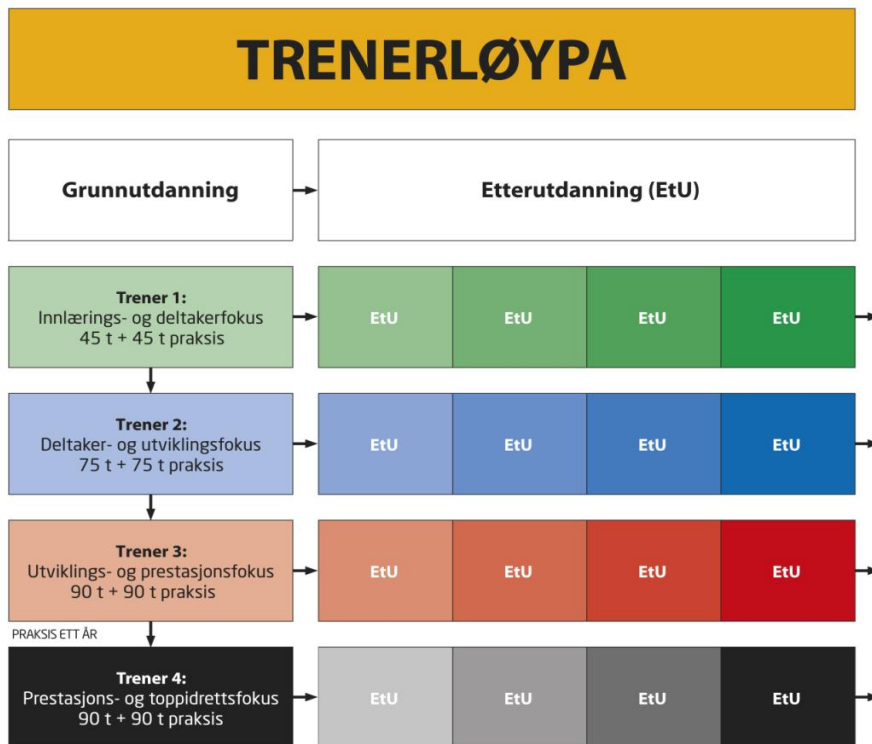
TRENERLØYPA

Grunnutdanning

Etterutdanning (EtU)

Trener 1:
Innlærings- og deltakerfokus
45 t + 45 t praksis

EtU EtU EtU EtU

Trener 2:
Deltaker- og utviklingsfokus
75 t + 75 t praksis

EtU EtU EtU EtU

Trener 3:
Utviklings- og prestasjonsfokus
90 t + 90 t praksis

EtU EtU EtU EtU

PRAKSIS ETT ÅR

Trener 4:
Prestasjons- og toppidrettsfokus
90 t + 90 t praksis

EtU EtU EtU EtU